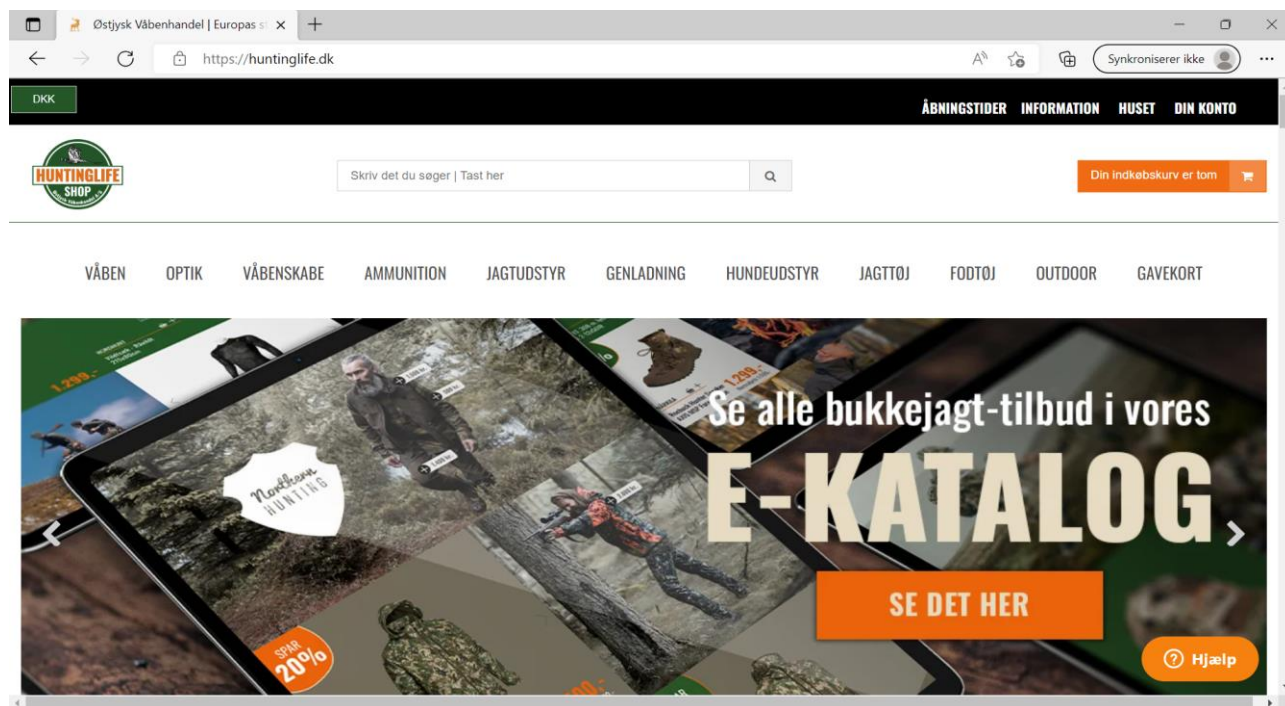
Østjysk Våbenhandel | Europas st

https://huntinglife.dk

Synkroniserer ikke

DKK

ÅBNINGSTIDER INFORMATION HUSET DIN KONTO

HUNTINGLIFE SHOP

Skriv det du søger | Tast her

Din indkøbskurv er tom

VÅBEN OPTIK VÅBENSKABE AMMUNITION JAGTUDSTYR GENLADNING HUNDEUDSTYR JAGTTØJ FODTØJ OUTDOOR GAVEKORT

1.299,-

1.299,-

Northern HUNTING

Se alle bukkejagt-tilbud i vores

E-KATALOG

SE DET HER

SPAR 20%

Hjælp